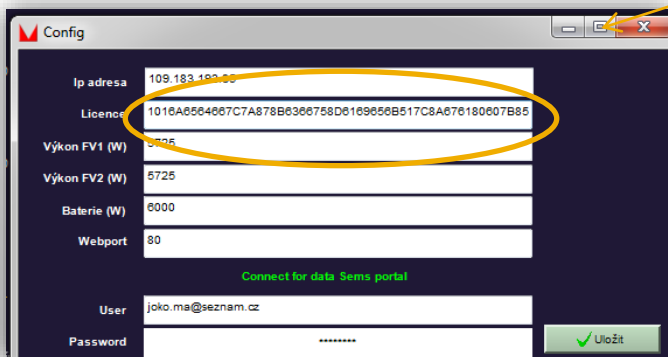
Config

Ip adresa 109.183.192.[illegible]

Licence 1016A6564667C7A878B6366758D6169656B517C8A676180607B85

Výkon FV1 (W) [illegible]725

Výkon FV2 (W) 5725

Baterie (W) 6000

Webport 80

Connect for data Sems portal

User joko.ma@seznam.cz

Password ********

Uložit